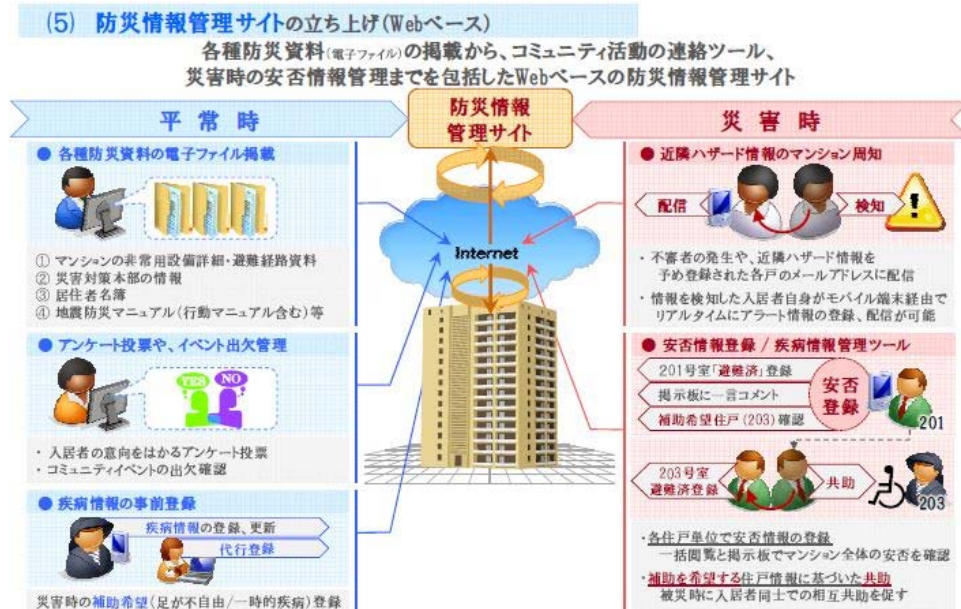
(5) 防災情報管理サイトの立ち上げ(Webベース)

各種防災資料(電子ファイル)の掲載から、コミュニティ活動の連絡ツール、災害時の安否情報管理までを包括したWebベースの防災情報管理サイト

平常時

防災情報管理サイト

災害時

● 各種防災資料の電子ファイル掲載

① マンションの非常用設備詳細・避難経路資料
② 災害対策本部の情報
③ 居住者名簿
④ 地震防災マニュアル(行動マニュアル含む)等

● アンケート投票や、イベント出欠管理

YES NO

・入居者の意向をはかるアンケート投票
・コミュニティイベントの出欠確認

● 疾病情報の事前登録

疾病情報の登録、更新
代行登録

災害時の補助希望(足が不自由/一時的疾病)登録

Internet

● 近隣ハザード情報のマンション周知

配信
検知

・不審者の発生や、近隣ハザード情報を予め登録された各戸のメールアドレスに配信
・情報を検知した入居者自身がモバイル端末経由でリアルタイムにアラート情報の登録、配信が可能

● 安否情報登録 / 疾病情報管理ツール

201号室「避難済」登録
掲示板に一言コメント
補助希望住戸(203)確認
安否登録
201

203号室避難済登録
共助
203

・各住戸単位で安否情報の登録
一括閲覧と掲示板でマンション全体の安否を確認
・補助を希望する住戸情報に基づいた共助
被災時に入居者同士での相互共助を促す